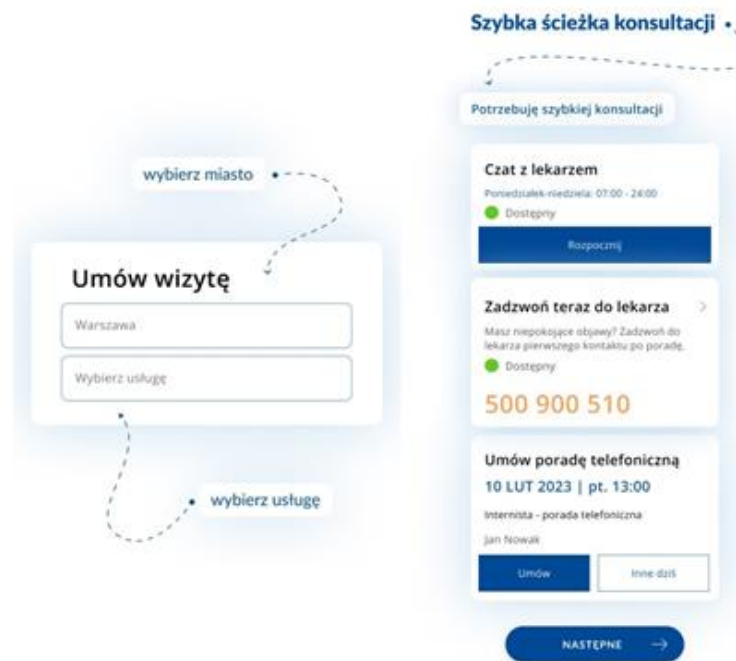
Szybka ścieżka konsultacji

Potrzebuję szybkiej konsultacji

wybierz miasto

Umów wizytę

Warszawa

Wybierz usługę

wybierz usługę

Czat z lekarzem

Poniedziałek-niedziela: 07:00 - 24:00

Dostępny

Rozpocznij

Zadzwoń teraz do lekarza

Masz niepokojące objawy? Zadzwoń do lekarza pierwszego kontaktu po poradę.

Dostępny

500 900 510

Umów poradę telefoniczną

10 LUT 2023 | pt. 13:00

Internista - porada telefoniczna

Jan Nowak

Umów

Inne dziś

NASTĘPNE